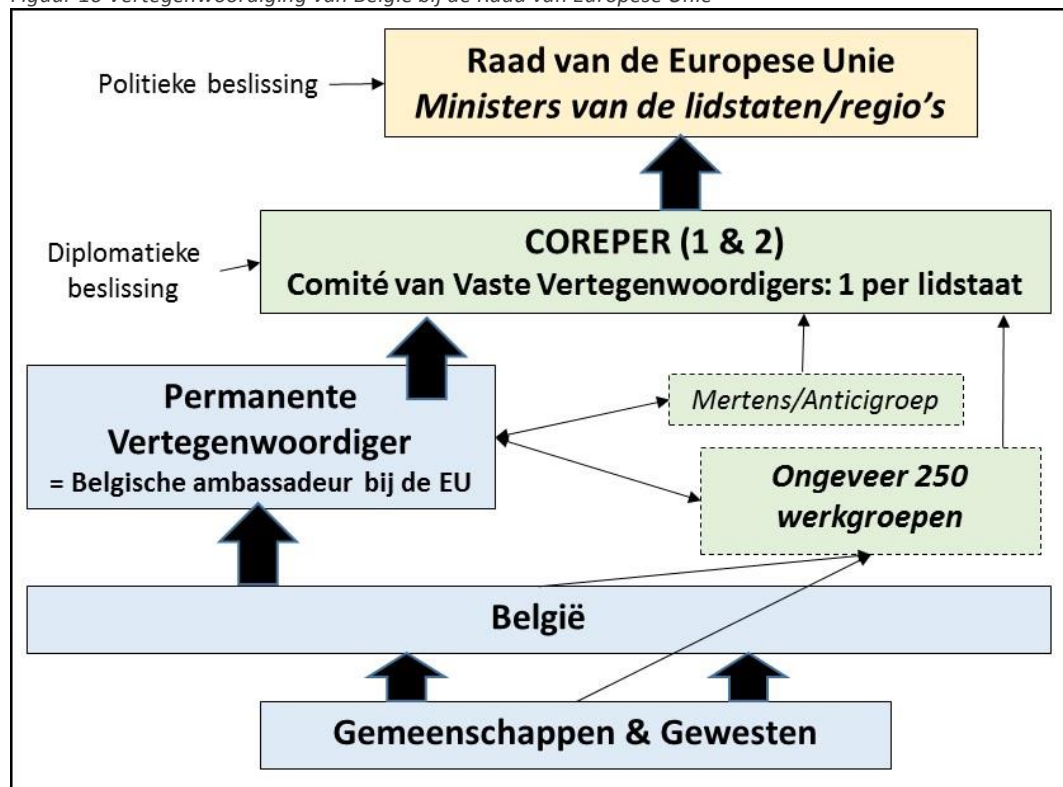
Figuur 16 Vertegenwoordiging van België bij de Raad van Europese Unie

Politieke beslissing

Raad van de Europese Unie
Ministers van de lidstaten/regio's

Diplomatieke beslissing

COREPER (1 & 2)
Comité van Vaste Vertegenwoordigers: 1 per lidstaat

Permanente Vertegenwoordiger
= Belgische ambassadeur bij de EU

Mertens/Anticigroep

Ongeveer 250 werkgroepen

België

Gemeenschappen & Gewesten